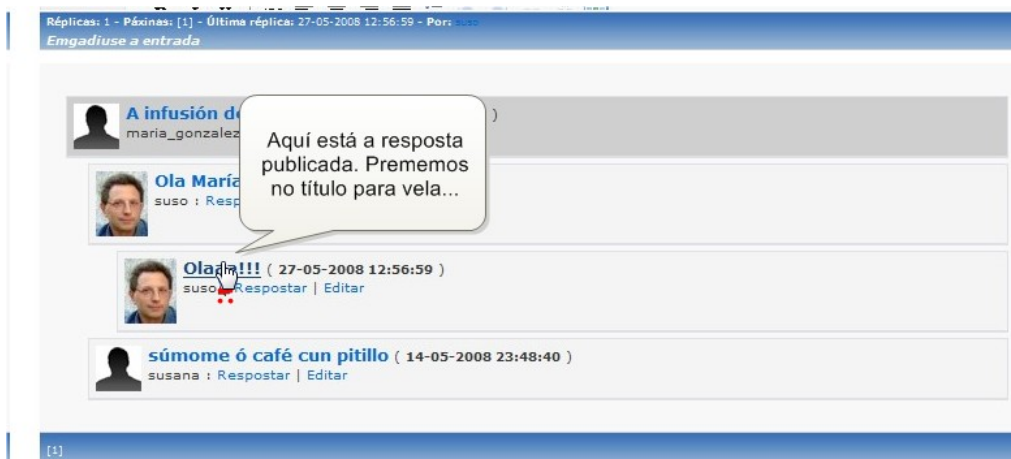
Réplicas: 1 - Páxinas: [1] - Última réplica: 27-05-2008 12:56:59 - Por: suso
Emgadiuse a entrada

A infusión de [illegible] )
maria_gonzalez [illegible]

Aquí está a resposta publicada. Prememos no título para vela...

Ola María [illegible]
suso : Resp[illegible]

Ola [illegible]!!! ( 27-05-2008 12:56:59 )
suso : Respostar | Editar

súmome ó café cun pitillo ( 14-05-2008 23:48:40 )
susana : Respostar | Editar

[1]